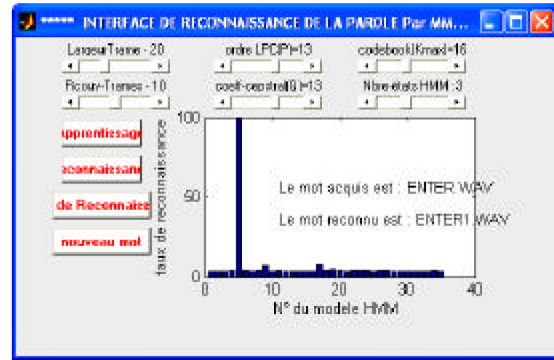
***** INTERFACE DE RECONNAISSANCE DE LA PAROLE Par MM...

LargeurTrame - 20
ordre LPC(P)=13
codebook(Kmax)=16
Recouv-Trames - 1.0
coeff-cepstral(Q)=13
Nbre-états HMM :3

pprentissage
econnaissan
de Reconnaiss
nouveau mot

100
50
0
taux de reconnaissance

Le mot acquis est : ENTER WAY
Le mot reconnu est : ENTER1 WAY

0 10 20 30 40
N° du modele HMM